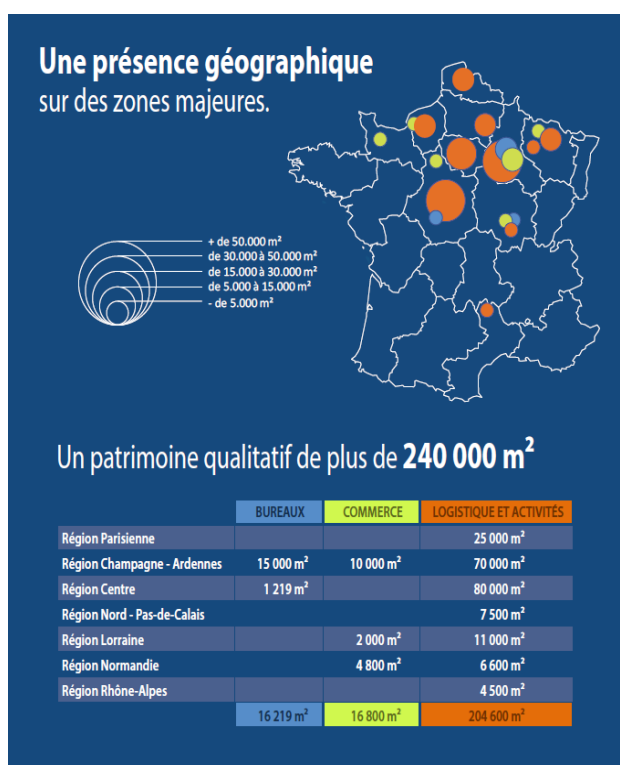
**Une présence géographique**
sur des zones majeures.

+ de 50.000 m²
de 30.000 à 50.000 m²
de 15.000 à 30.000 m²
de 5.000 à 15.000 m²
- de 5.000 m²

Un patrimoine qualitatif de plus de **240 000 m²**

| | BUREAUX | COMMERCE | LOGISTIQUE ET ACTIVITÉS |
|---|---|---|---|
| Région Parisienne | | | 25 000 m² |
| Région Champagne - Ardennes | 15 000 m² | 10 000 m² | 70 000 m² |
| Région Centre | 1 219 m² | | 80 000 m² |
| Région Nord - Pas-de-Calais | | | 7 500 m² |
| Région Lorraine | | 2 000 m² | 11 000 m² |
| Région Normandie | | 4 800 m² | 6 600 m² |
| Région Rhône-Alpes | | | 4 500 m² |
| | 16 219 m² | 16 800 m² | 204 600 m² |